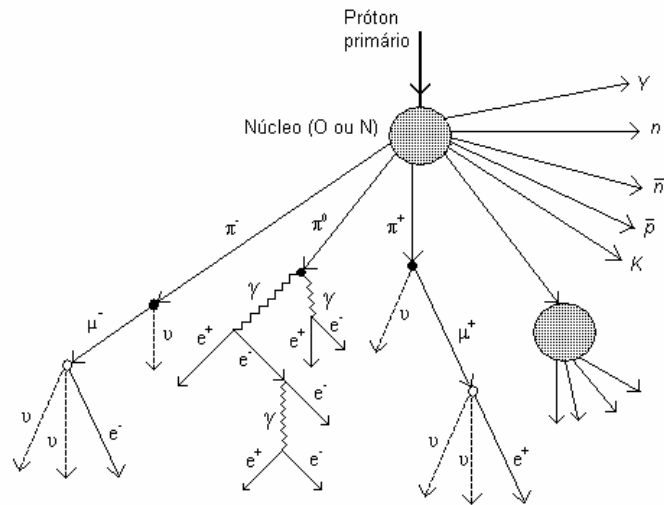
Próton primário

Núcleo (O ou N)

$\gamma$

$n$

$\overline{n}$

$\bar{p}$

$K$

$\pi^-$

$\pi^0$

$\pi^+$

$\mu^-$

$\upsilon$

$\gamma$

$\gamma$

$e^+$

$e^-$

$e^+$

$e^-$

$e^-$

$\upsilon$

$\mu^+$

$\gamma$

$\upsilon$

$\upsilon$

$e^-$

$e^+$

$e^-$

$\upsilon$

$\upsilon$

$e^+$